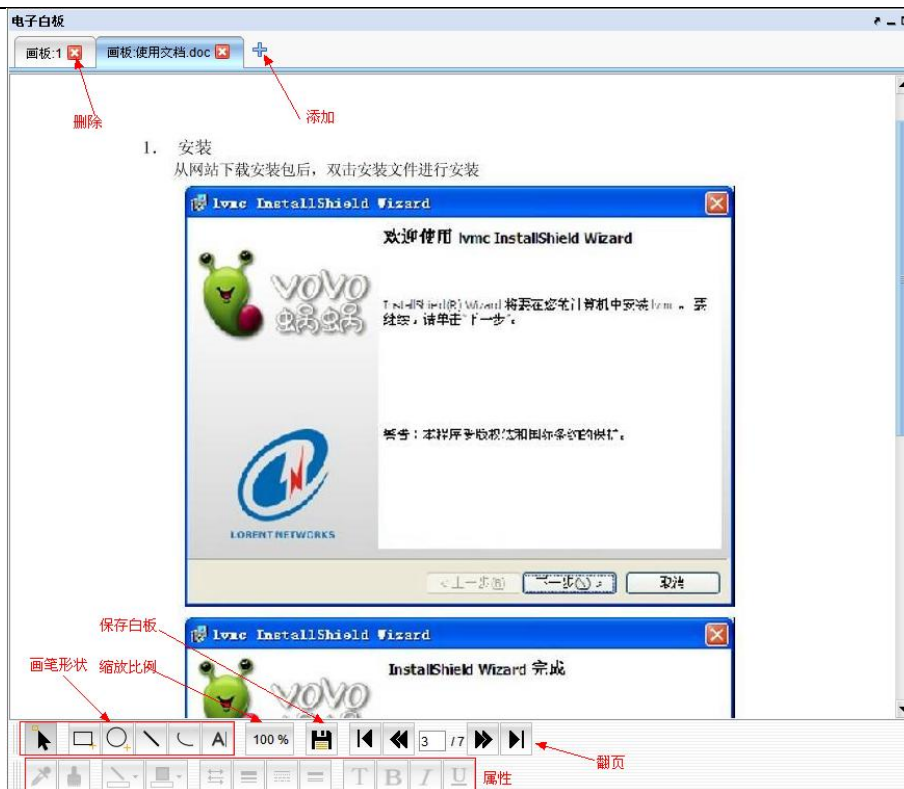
电子白板

画板:1 画板:使用文档.doc

删除

添加

1. 安装
从网站下载安装包后，双击安装文件进行安装

lvmc InstallShield Wizard

欢迎使用 lvmc InstallShield Wizard

VOVO
蜗蜗

InstallShield(R) Wizard 将要在您的计算机中安装 lvmc 。要继续，请单击"下一步"。

警告：本程序受版权法和国际条约的保护。

LORENT NETWORKS

< 上一步(B) 下一步(N) > 取消

保存白板

lvmc InstallShield Wizard

InstallShield Wizard 完成

画笔形状

缩放比例

VOVO

100 %

3 / 7

翻页

T B I U

属性